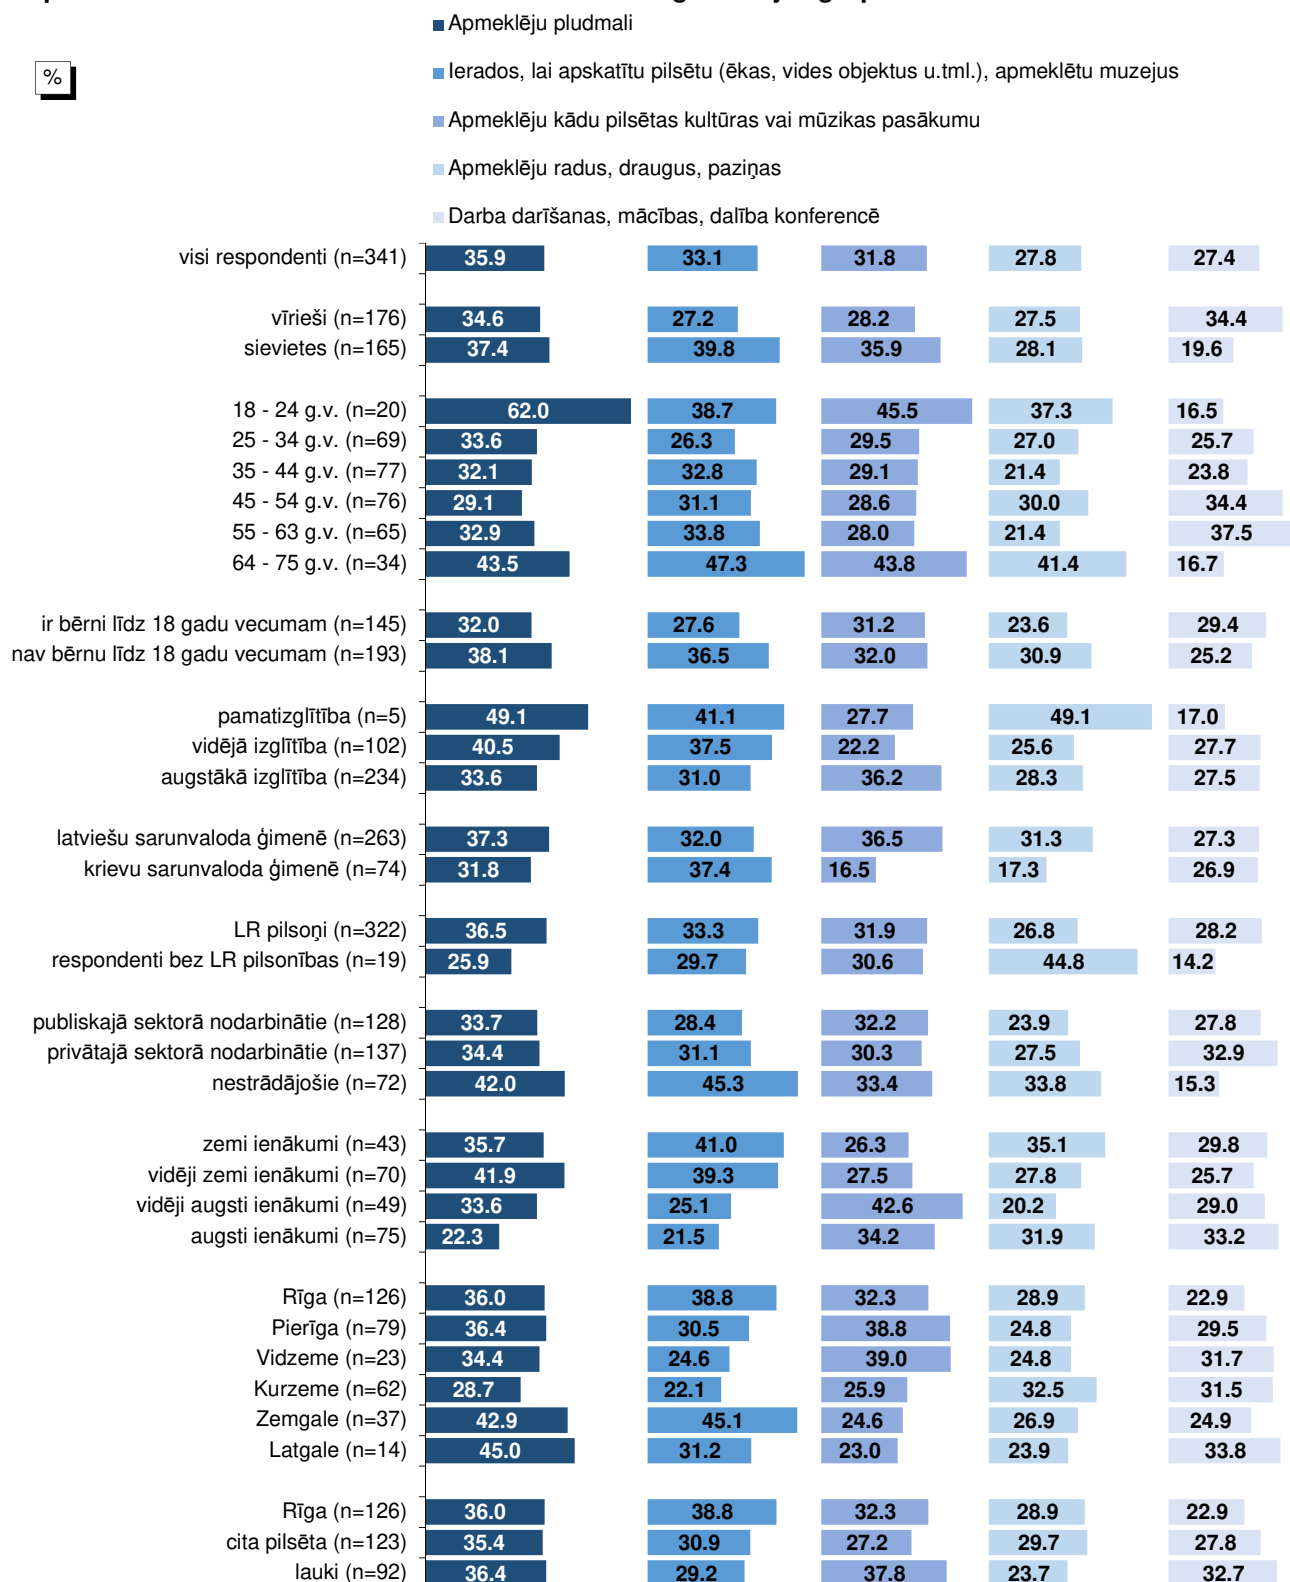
Apmeklēju pludmali

%

Ierados, lai apskatītu pilsētu (ēkas, vides objektus u.tml.), apmeklētu muzejus

Apmeklēju kādu pilsētas kultūras vai mūzikas pasākumu

Apmeklēju radus, draugus, paziņas

Darba darīšanas, mācības, dalība konferencē

| | | | | | |
|---|---|---|---|---|---|
| visi respondenti (n=341) | 35.9 | 33.1 | 31.8 | 27.8 | 27.4 |
| vīrieši (n=176) | 34.6 | 27.2 | 28.2 | 27.5 | 34.4 |
| sievietes (n=165) | 37.4 | 39.8 | 35.9 | 28.1 | 19.6 |
| 18 - 24 g.v. (n=20) | 62.0 | 38.7 | 45.5 | 37.3 | 16.5 |
| 25 - 34 g.v. (n=69) | 33.6 | 26.3 | 29.5 | 27.0 | 25.7 |
| 35 - 44 g.v. (n=77) | 32.1 | 32.8 | 29.1 | 21.4 | 23.8 |
| 45 - 54 g.v. (n=76) | 29.1 | 31.1 | 28.6 | 30.0 | 34.4 |
| 55 - 63 g.v. (n=65) | 32.9 | 33.8 | 28.0 | 21.4 | 37.5 |
| 64 - 75 g.v. (n=34) | 43.5 | 47.3 | 43.8 | 41.4 | 16.7 |
| ir bērni līdz 18 gadu vecumam (n=145) | 32.0 | 27.6 | 31.2 | 23.6 | 29.4 |
| nav bērnu līdz 18 gadu vecumam (n=193) | 38.1 | 36.5 | 32.0 | 30.9 | 25.2 |
| pamatizglītība (n=5) | 49.1 | 41.1 | 27.7 | 49.1 | 17.0 |
| vidējā izglītība (n=102) | 40.5 | 37.5 | 22.2 | 25.6 | 27.7 |
| augstākā izglītība (n=234) | 33.6 | 31.0 | 36.2 | 28.3 | 27.5 |
| latviešu sarunvaloda ģimenē (n=263) | 37.3 | 32.0 | 36.5 | 31.3 | 27.3 |
| krievu sarunvaloda ģimenē (n=74) | 31.8 | 37.4 | 16.5 | 17.3 | 26.9 |
| LR pilsoņi (n=322) | 36.5 | 33.3 | 31.9 | 26.8 | 28.2 |
| respondenti bez LR pilsonības (n=19) | 25.9 | 29.7 | 30.6 | 44.8 | 14.2 |
| publiskajā sektorā nodarbinātie (n=128) | 33.7 | 28.4 | 32.2 | 23.9 | 27.8 |
| privātajā sektorā nodarbinātie (n=137) | 34.4 | 31.1 | 30.3 | 27.5 | 32.9 |
| nestrādājošie (n=72) | 42.0 | 45.3 | 33.4 | 33.8 | 15.3 |
| zemi ienākumi (n=43) | 35.7 | 41.0 | 26.3 | 35.1 | 29.8 |
| vidēji zemi ienākumi (n=70) | 41.9 | 39.3 | 27.5 | 27.8 | 25.7 |
| vidēji augsti ienākumi (n=49) | 33.6 | 25.1 | 42.6 | 20.2 | 29.0 |
| augsti ienākumi (n=75) | 22.3 | 21.5 | 34.2 | 31.9 | 33.2 |
| Rīga (n=126) | 36.0 | 38.8 | 32.3 | 28.9 | 22.9 |
| Pierīga (n=79) | 36.4 | 30.5 | 38.8 | 24.8 | 29.5 |
| Vidzeme (n=23) | 34.4 | 24.6 | 39.0 | 24.8 | 31.7 |
| Kurzeme (n=62) | 28.7 | 22.1 | 25.9 | 32.5 | 31.5 |
| Zemgale (n=37) | 42.9 | 45.1 | 24.6 | 26.9 | 24.9 |
| Latgale (n=14) | 45.0 | 31.2 | 23.0 | 23.9 | 33.8 |
| Rīga (n=126) | 36.0 | 38.8 | 32.3 | 28.9 | 22.9 |
| cita pilsēta (n=123) | 35.4 | 30.9 | 27.2 | 29.7 | 27.8 |
| lauki (n=92) | 36.4 | 29.2 | 37.8 | 23.7 | 32.7 |